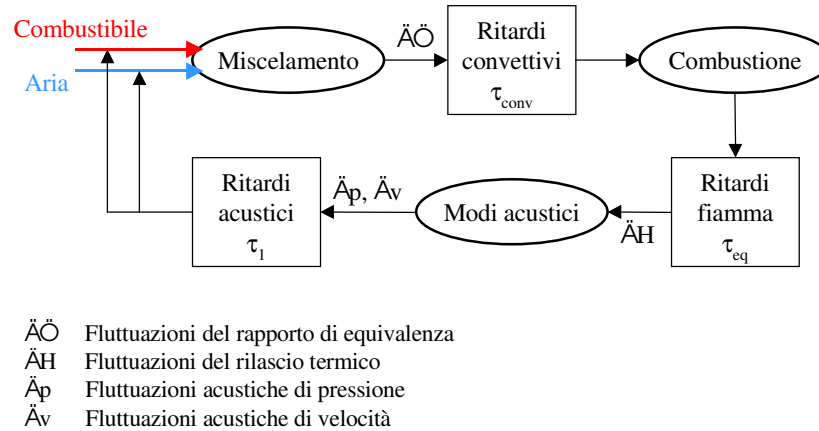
Combustibile
Aria
Miscelamento
ÄÖ
Ritardi convettivi $\tau_{conv}$
Combustione
Ritardi acustici $\tau_{l}$
Äp, Äv
Modi acustici
ÄH
Ritardi fiamma $\tau_{eq}$

ÄÖ Fluttuazioni del rapporto di equivalenza
ÄH Fluttuazioni del rilascio termico
Äp Fluttuazioni acustiche di pressione
Äv Fluttuazioni acustiche di velocità